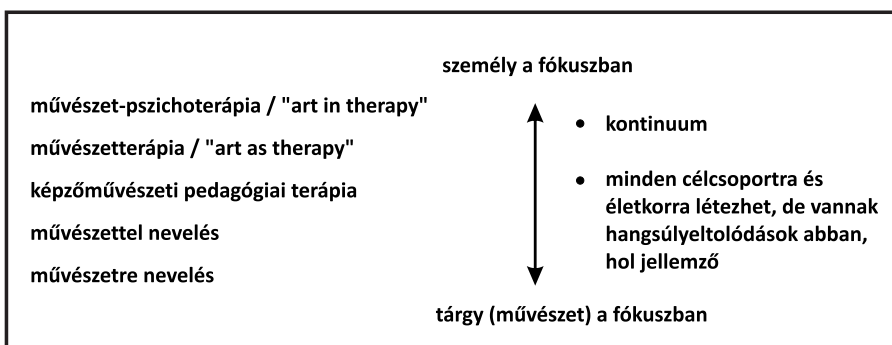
személy a fókuszban

művészet-pszichoterápia / "art in therapy"

művészetterápia / "art as therapy"

képzőművészeti pedagógiai terápia

művészettel nevelés

művészetre nevelés

• kontinuum

• minden célcsoportra és életkorra létezhet, de vannak hangsúlyeltolódások abban, hol jellemző

tárgy (művészet) a fókuszban